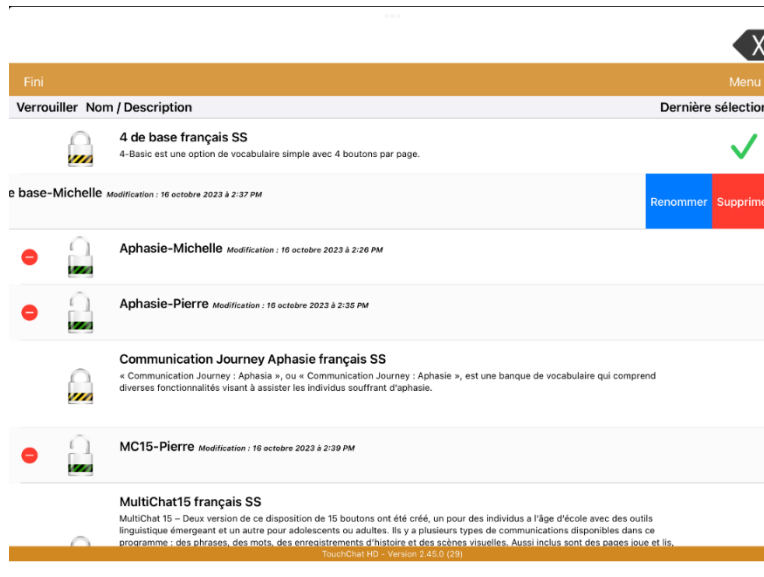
X

Fini

Menu

Verrouiller Nom / Description

Dernière sélection

4 de base français SS
4-Basic est une option de vocabulaire simple avec 4 boutons par page.

e base-Michelle Modification : 16 octobre 2023 à 2:37 PM

Renommer

Supprime

Aphasie-Michelle Modification : 16 octobre 2023 à 2:26 PM

Aphasie-Pierre Modification : 16 octobre 2023 à 2:35 PM

Communication Journey Aphasie français SS
« Communication Journey : Aphasia », ou « Communication Journey : Aphasie », est une banque de vocabulaire qui comprend diverses fonctionnalités visant à assister les individus souffrant d'aphasie.

MC15-Pierre Modification : 16 octobre 2023 à 2:39 PM

MultiChat15 français SS
MultiChat 15 – Deux version de ce disposition de 15 boutons ont été créé, un pour des individus a l'âge d'école avec des outils linguistique émergeant et un autre pour adolescents ou adultes. Ils y a plusieurs types de communications disponibles dans ce programme : des phrases, des mots, des enregistrements d'histoire et des scènes visuelles. Aussi inclus sont des pages joue et lis,

TouchChat HD - Version 2.45.0 (29)